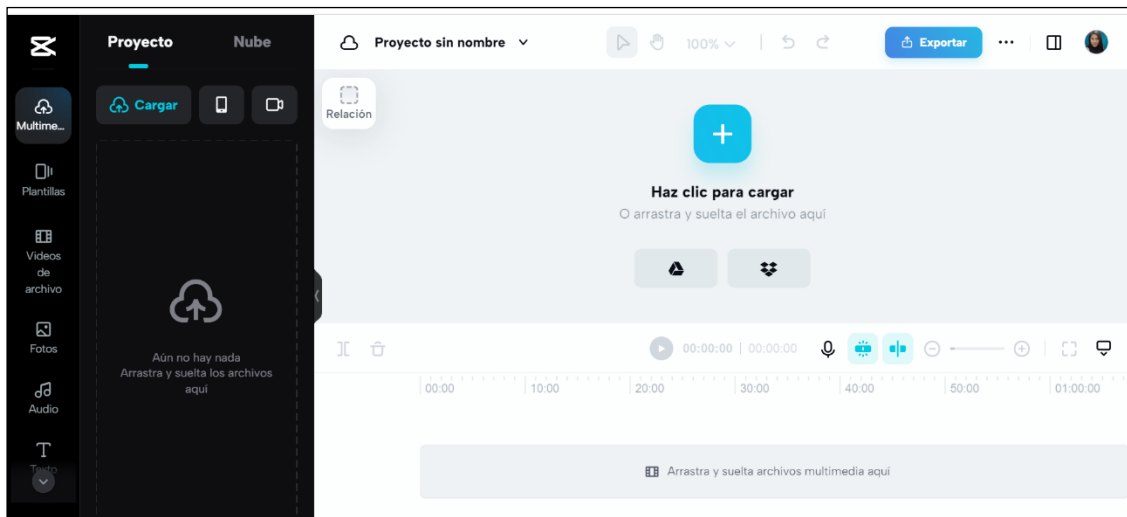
Multime...

Plantillas

Videos de archivo

Fotos

Audio

Texto

Proyecto

Nube

Cargar

Aún no hay nada
Arrastra y suelta los archivos aquí

Proyecto sin nombre

100%

Exportar

Relación

Haz clic para cargar
O arrastra y suelta el archivo aquí

00:00:00 | 00:00:00

00:00
10:00
20:00
30:00
40:00
50:00
01:00:00

Arrastra y suelta archivos multimedia aquí